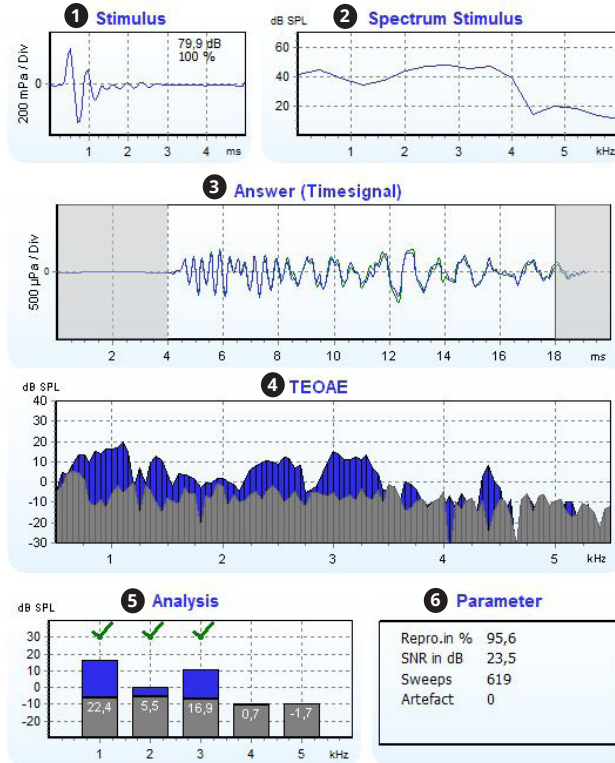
1 Stimulus

200 mPa / Div
0
79,9 dB
100 %
1 2 3 4 ms

2 Spectrum Stimulus

dB SPL
60
40
20
1 2 3 4 5 kHz

3 Answer (Timesignal)

500 µPa / Div
0
2 4 6 8 10 12 14 16 18 ms

dB SPL
4 TEOAE
40
30
20
10
0
-10
-20
-30
1 2 3 4 5 kHz

dB SPL
5 Analysis
30
20
10
0
-10
-20
22,4
5,5
16,9
0,7
-1,7
1 2 3 4 5 kHz

6 Parameter

| | |
|---|---|
| Repro.in % | 95,6 |
| SNR in dB | 23,5 |
| Sweeps | 619 |
| Artefact | 0 |